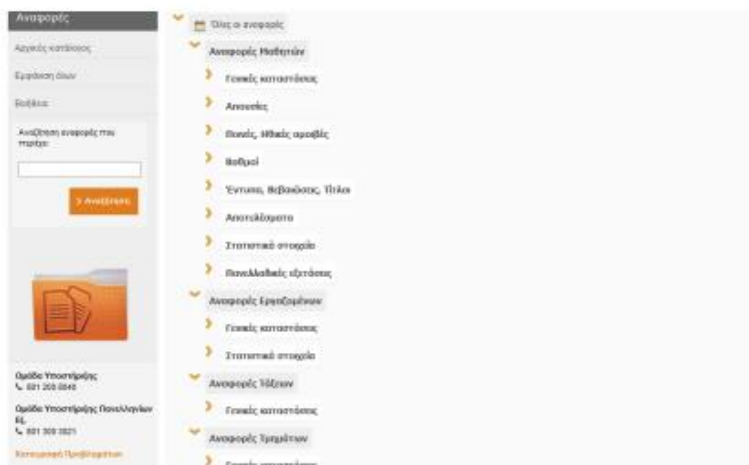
Αναφορές

Αρχικός κατάλογος

Εμφάνιση όλων

Βοήθεια

Αναζήτηση αναφοράς που περιέχει:

> Αναζήτηση

Ομάδα Υποστήριξης
801 200 0848

Ομάδα Υποστήριξης Πανελλαδικών ΕΔ
801 500 3821

Καταγραφή Προβλημάτων

Όλες οι αναφορές

Αναφορές Μαθητών

Γενικές καταστάσεις

Απουσίες

Ποινές, Ηθικές αμοιβές

Βαθμοί

Έντυπα, Βεβαιώσεις, Τίτλοι

Αποτελέσματα

Στατιστικά στοιχεία

Πανελλαδικές εξετάσεις

Αναφορές Εργαζομένων

Γενικές καταστάσεις

Στατιστικά στοιχεία

Αναφορές Τάξεων

Γενικές καταστάσεις

Αναφορές Τμημάτων

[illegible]